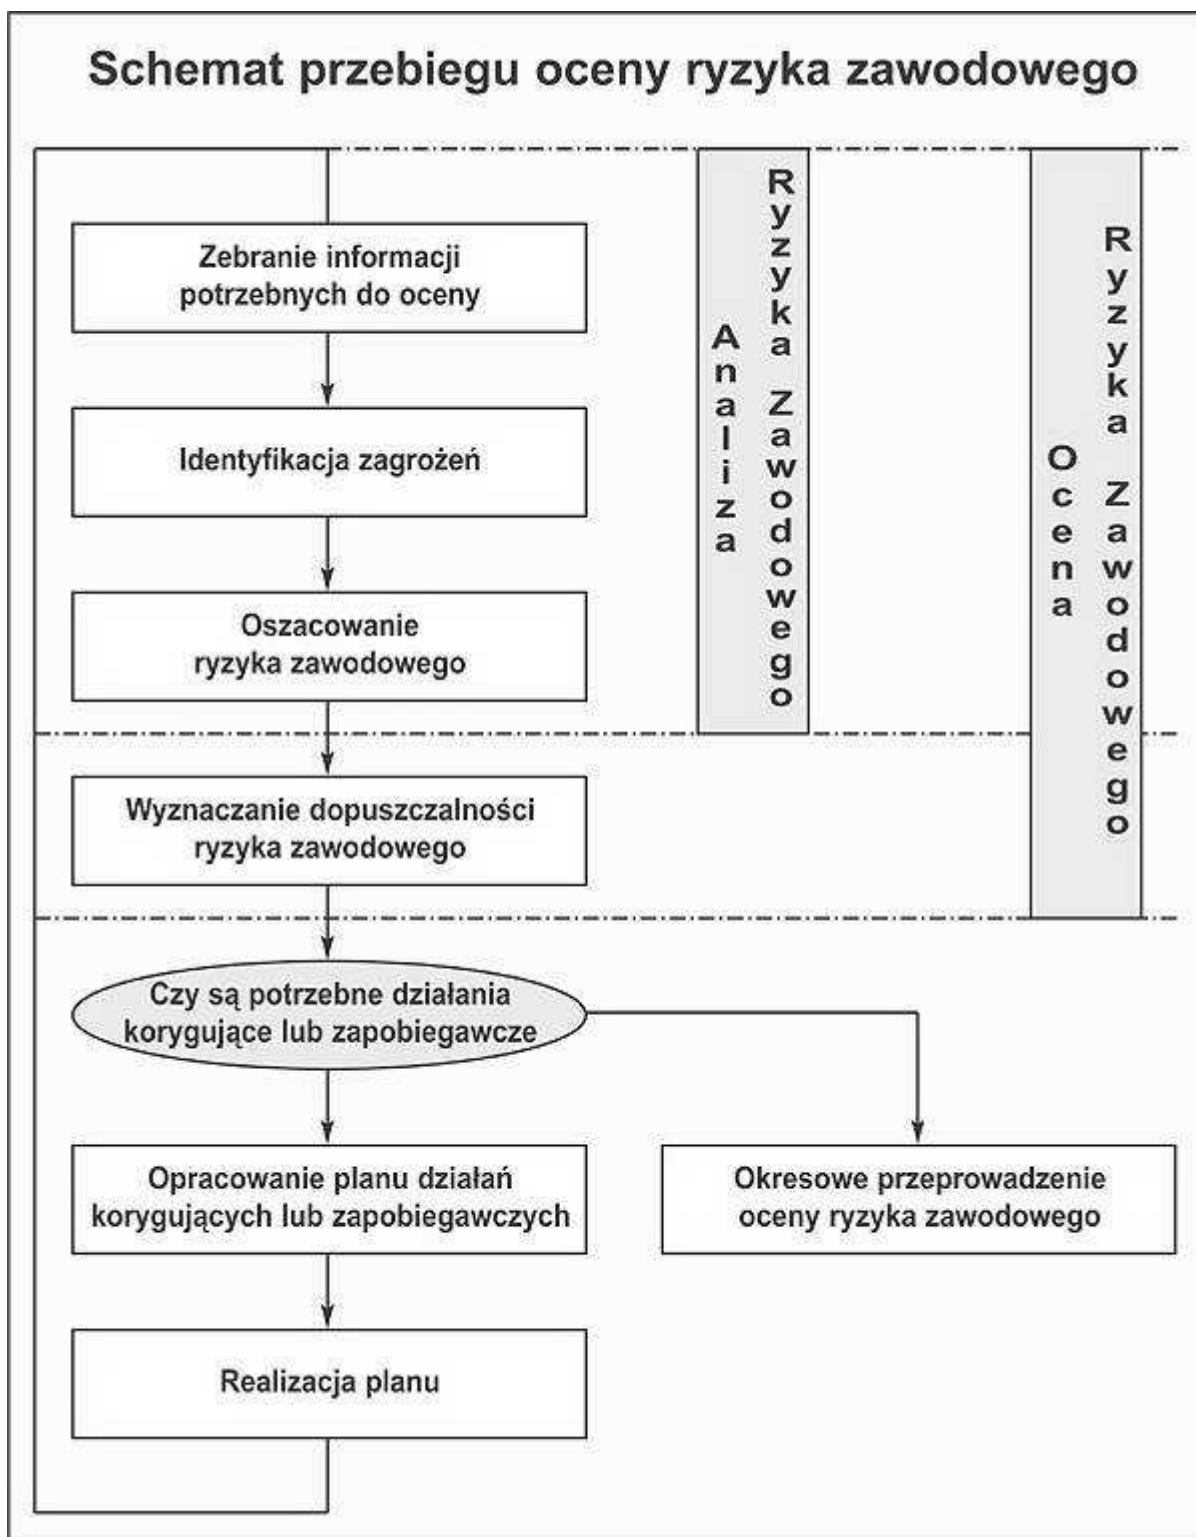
Schemat przebiegu oceny ryzyka zawodowego

Zebranie informacji potrzebnych do oceny

Identyfikacja zagrożeń

Oszacowanie ryzyka zawodowego

Analiza Ryzyka Zawodowego

Ocena Ryzyka Zawodowego

Wyznaczanie dopuszczalności ryzyka zawodowego

Czy są potrzebne działania korygujące lub zapobiegawcze

Opracowanie planu działań korygujących lub zapobiegawczych

Okresowe przeprowadzenie oceny ryzyka zawodowego

Realizacja planu